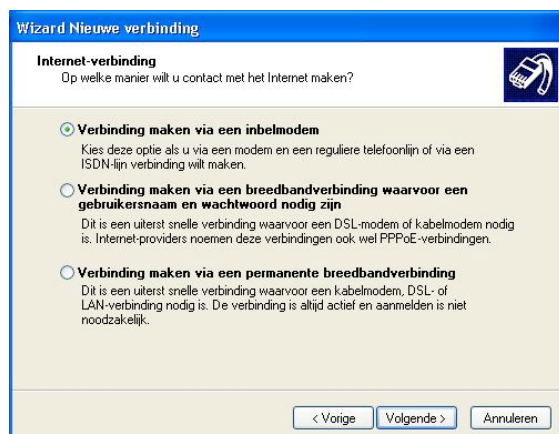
Wizard Nieuwe verbinding

Internet-verbinding
Op welke manier wilt u contact met het Internet maken?

Verbinding maken via een inbelmodem
Kies deze optie als u via een modem en een reguliere telefoonlijn of via een ISDN-lijn verbinding wilt maken.

Verbinding maken via een breedbandverbinding waarvoor een gebruikersnaam en wachtwoord nodig zijn
Dit is een uiterst snelle verbinding waarvoor een DSL-modem of kabelmodem nodig is. Internet-providers noemen deze verbindingen ook wel PPPoE-verbindingen.

Verbinding maken via een permanente breedbandverbinding
Dit is een uiterst snelle verbinding waarvoor een kabelmodem, DSL- of LAN-verbinding nodig is. De verbinding is altijd actief en aanmelden is niet noodzakelijk.

< Vorige | Volgende > | Annuleren